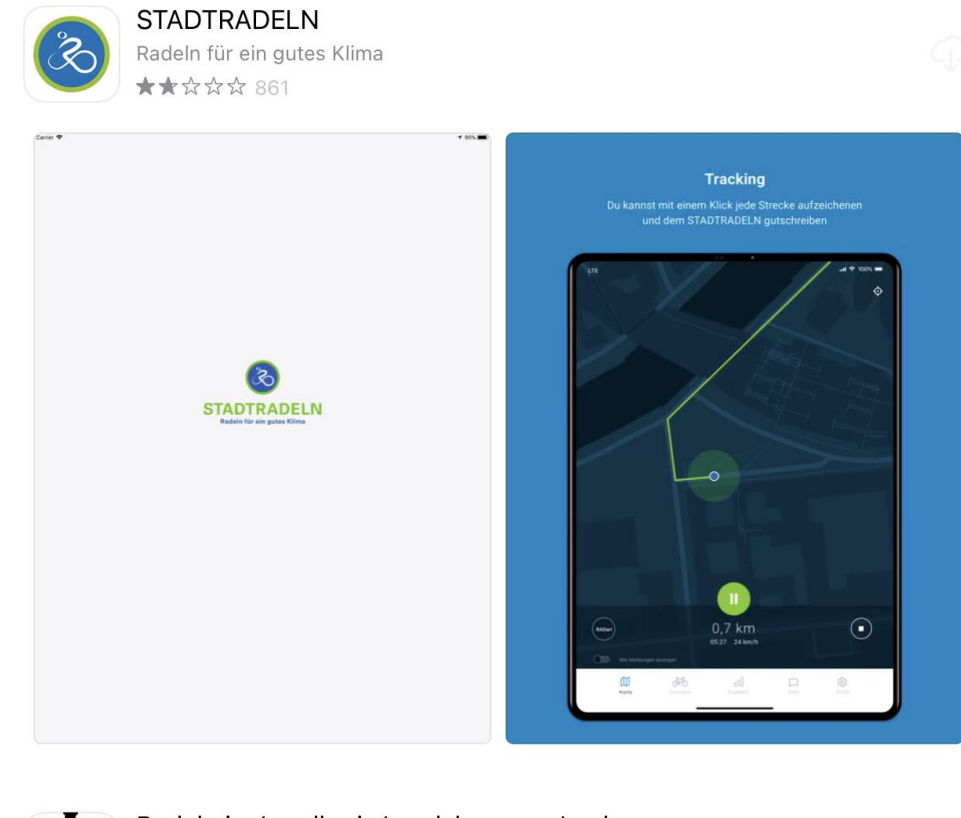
STADTRADELN
Radeln für ein gutes Klima
★★☆☆☆ 861

Carrier
95%

STADTRADELN
Radeln für ein gutes Klima

Tracking
Du kannst mit einem Klick jede Strecke aufzeichnen und dem STADTRADELN gutschreiben

LTE
100%

0,7 km
05:27 24 km/h

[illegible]